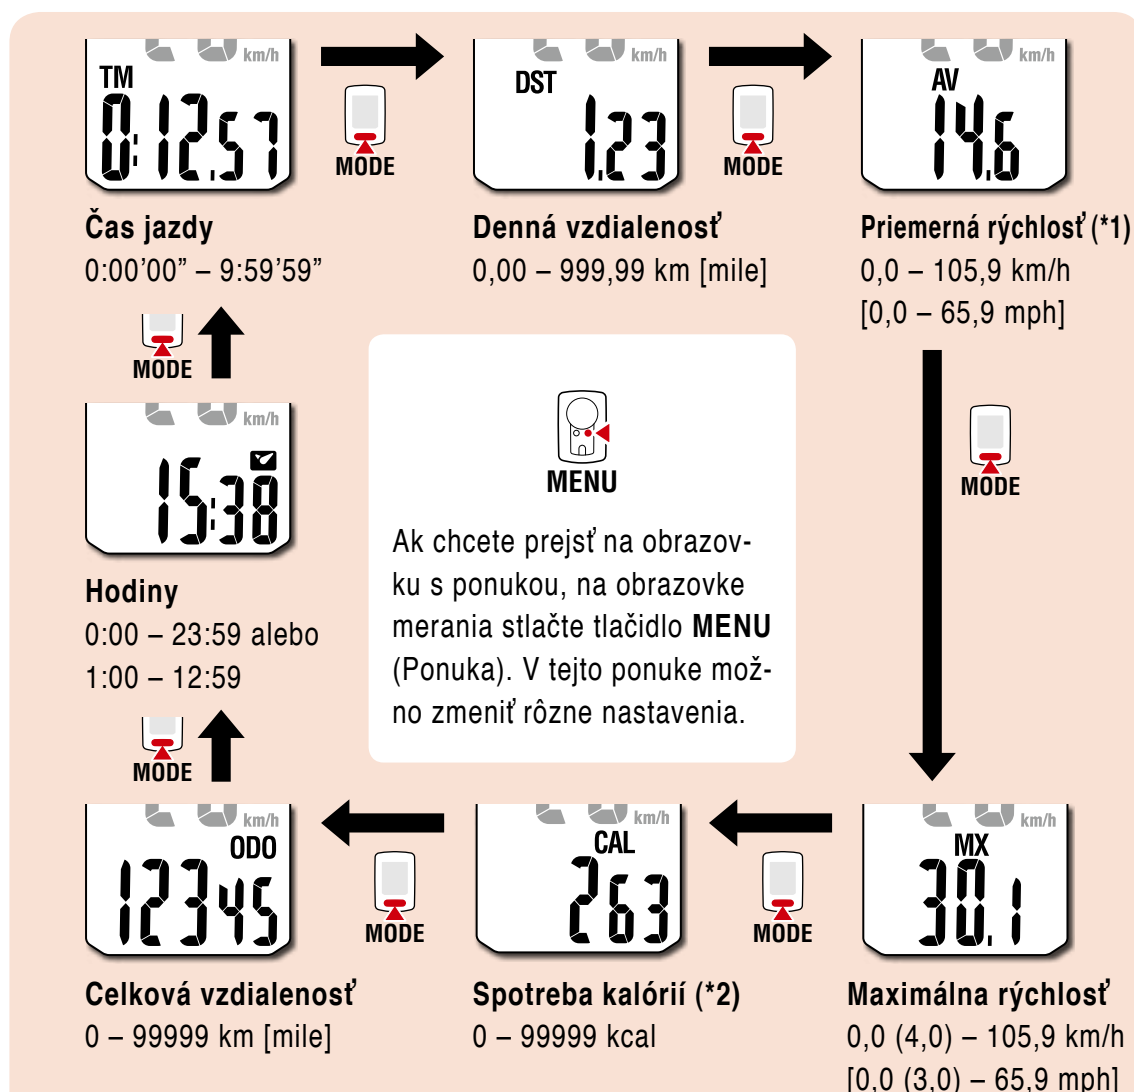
km/h
TM
0:12'57
MODE
Čas jazdy
0:00'00" – 9:59'59"

km/h
DST
1,23
MODE
Denná vzdialenosť
0,00 – 999,99 km [mile]

km/h
AV
14,6
Priemerná rýchlosť (*1)
0,0 – 105,9 km/h
[0,0 – 65,9 mph]

MODE

MODE
km/h
15:38
Hodiny
0:00 – 23:59 alebo
1:00 – 12:59

MENU
Ak chcete prejsť na obrazovku s ponukou, na obrazovke merania stlačte tlačidlo **MENU** (Ponuka). V tejto ponuke možno zmeniť rôzne nastavenia.

MODE

MODE
km/h
ODO
12345
MODE
Celková vzdialenosť
0 – 99999 km [mile]

km/h
CAL
263
MODE
Spotreba kalórií (*2)
0 – 99999 kcal

km/h
MX
30,1
Maximálna rýchlosť
0,0 (4,0) – 105,9 km/h
[0,0 (3,0) – 65,9 mph]